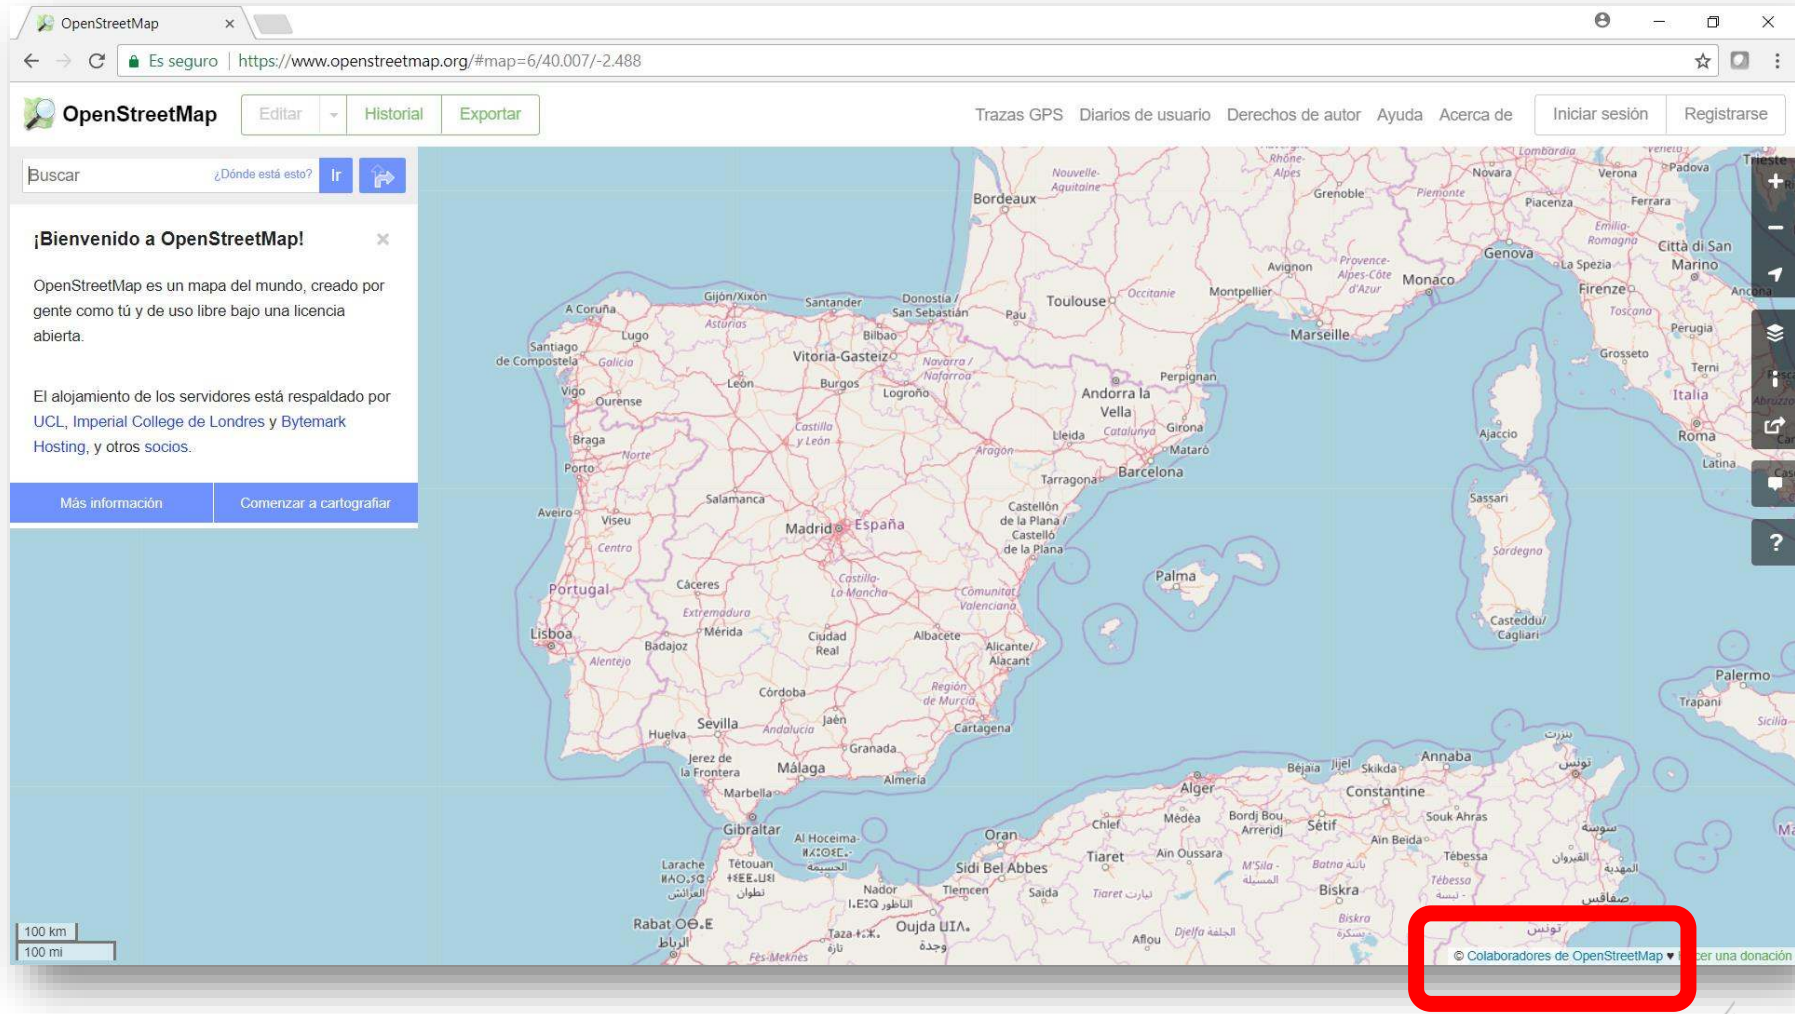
OpenStreetMap ×

Es seguro | https://www.openstreetmap.org/#map=6/40.007/-2.488

OpenStreetMap Editar Historial Exportar

Trazas GPS Diarios de usuario Derechos de autor Ayuda Acerca de Iniciar sesión Registrarse

Buscar ¿Dónde está esto? Ir

¡Bienvenido a OpenStreetMap! ×

OpenStreetMap es un mapa del mundo, creado por gente como tú y de uso libre bajo una licencia abierta.

El alojamiento de los servidores está respaldado por UCL, Imperial College de Londres y Bytemark Hosting, y otros socios.

Más información Comenzar a cartografiar

Bordeaux Nouvelle-Aquitaine Rhône-Alpes Grenoble Novara Verona Padova Trieste Piacenza Ferrara Piemonte Emilia-Romagna Città di San Marino Genova La Spezia Firenze Toscana Ancona Perugia Grosseto Terni Italia Roma Latina Avignon Provence-Alpes-Côte d'Azur Monaco Montpellier Occitanie Toulouse Pau Marseille Perpignan Andorra la Vella Lleida Catalunya Girona Mataró Barcelona Tarragona Aragón Ajaccio Sassari Sardegna Casteddu/Cagliari Palermo Trapani Sicilia A Coruña Gijón/Xixón Asturias Santander Donostia / San Sebastián Bilbao Vitoria-Gasteiz Navarra / Nafarroa Logroño Santiago de Compostela Galicia Lugo Vigo Ourense León Burgos Castilla y León Braga Porto Norte Salamanca Aveiro Viseu Centro Madrid España Castellón de la Plana / Castelló de la Plana Portugal Cáceres Castilla-La Mancha Comunitat Valenciana Palma Extremadura Lisboa Mérida Badajoz Ciudad Real Albacete Alicante/Alacant Alentejo Región de Murcia Córdoba Sevilla Jaén Cartagena Andalucía Huelva Granada Jerez de la Frontera Málaga Almería Marbella Gibraltar Al Hoceima Larache Tétouan Oran Sidi Bel Abbes Nador Tlemcen Saida Tiaret Rabat Taza Oujda Alger Médéa Chlef Béjaïa Jijel Skikda Annaba Constantine Bordj Bou Arreridj Sétif Souk Ahras Ain Oussara M'Sila Batna Ain Beida Tébessa Biskra Djelfa Aflou Fès-Meknès

100 km
100 mi

© Colaboradores de OpenStreetMap ▾ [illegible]cer una donación